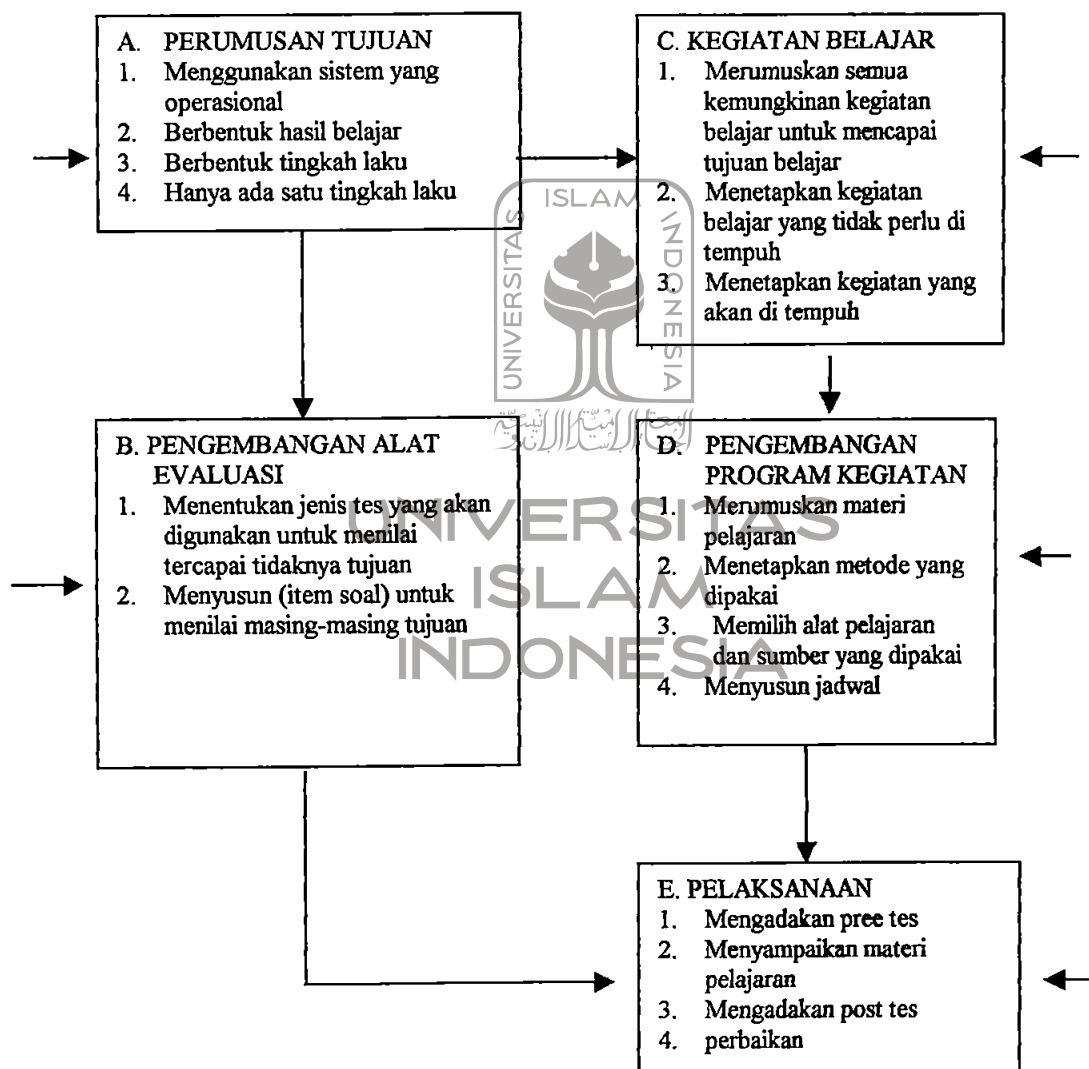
A. PERUMUSAN TUJUAN
1. Menggunakan sistem yang operasional
2. Berbentuk hasil belajar
3. Berbentuk tingkah laku
4. Hanya ada satu tingkah laku

C. KEGIATAN BELAJAR
1. Merumuskan semua kemungkinan kegiatan belajar untuk mencapai tujuan belajar
2. Menetapkan kegiatan belajar yang tidak perlu di tempuh
3. Menetapkan kegiatan yang akan di tempuh

B. PENGEMBANGAN ALAT EVALUASI
1. Menentukan jenis tes yang akan digunakan untuk menilai tercapai tidaknya tujuan
2. Menyusun (item soal) untuk menilai masing-masing tujuan

D. PENGEMBANGAN PROGRAM KEGIATAN
1. Merumuskan materi pelajaran
2. Menetapkan metode yang dipakai
3. Memilih alat pelajaran dan sumber yang dipakai
4. Menyusun jadwal

E. PELAKSANAAN
1. Mengadakan pree tes
2. Menyampaikan materi pelajaran
3. Mengadakan post tes
4. perbaikan

UNIVERSITAS ISLAM INDONESIA